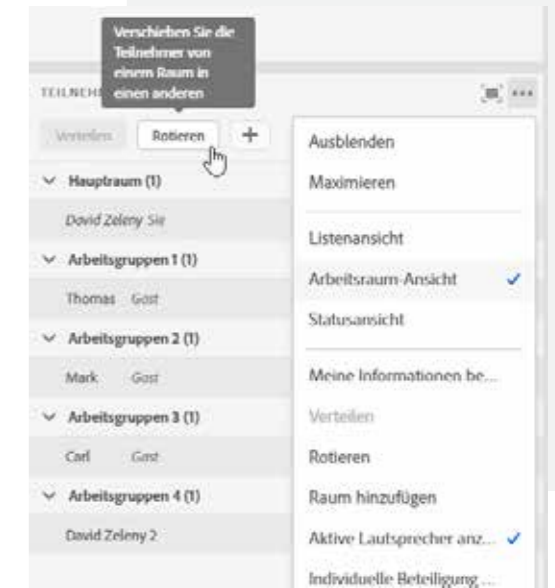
Verschieben Sie die Teilnehmer von einem Raum in einen anderen

TEILNEH

Verteilen

Rotieren

+

Hauptraum (1)

David Zeleny Sie

Arbeitsgruppen 1 (1)

Thomas Gast

Arbeitsgruppen 2 (1)

Mark Gast

Arbeitsgruppen 3 (1)

Carl Gast

Arbeitsgruppen 4 (1)

David Zeleny 2

Ausblenden

Maximieren

Listenansicht

Arbeitsraum-Ansicht ✓

Statusansicht

Meine Informationen be...

Verteilen

Rotieren

Raum hinzufügen

Aktive Lautsprecher anz... ✓

Individuelle Beteiligung...